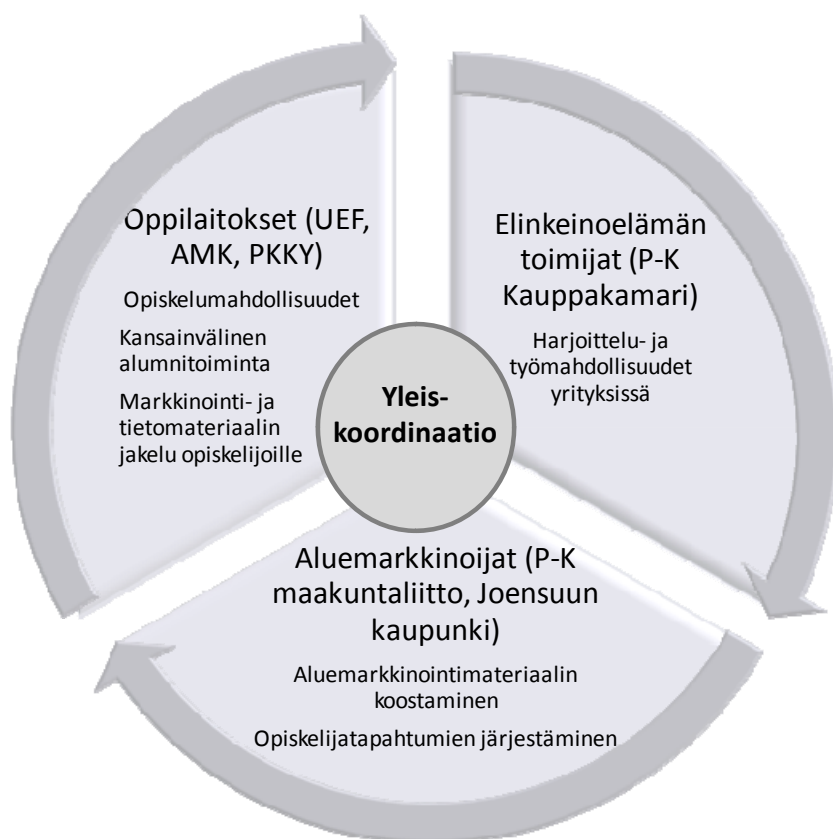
Oppilaitokset (UEF, AMK, PKKY)

Opiskelumahdollisuudet

Kansainvälinen alumnitoiminta

Markkinointi- ja tietomateriaalin jakelu opiskelijoille

Elinkeinoelämän toimijat (P-K Kauppakamari)

Harjoittelu- ja työmahdollisuudet yrityksissä

Yleis-koordinaatio

Aluemarkkinoijat (P-K maakuntaliitto, Joensuun kaupunki)

Aluemarkkinointimateriaalin koostaminen

Opiskelijatapahtumien järjestäminen